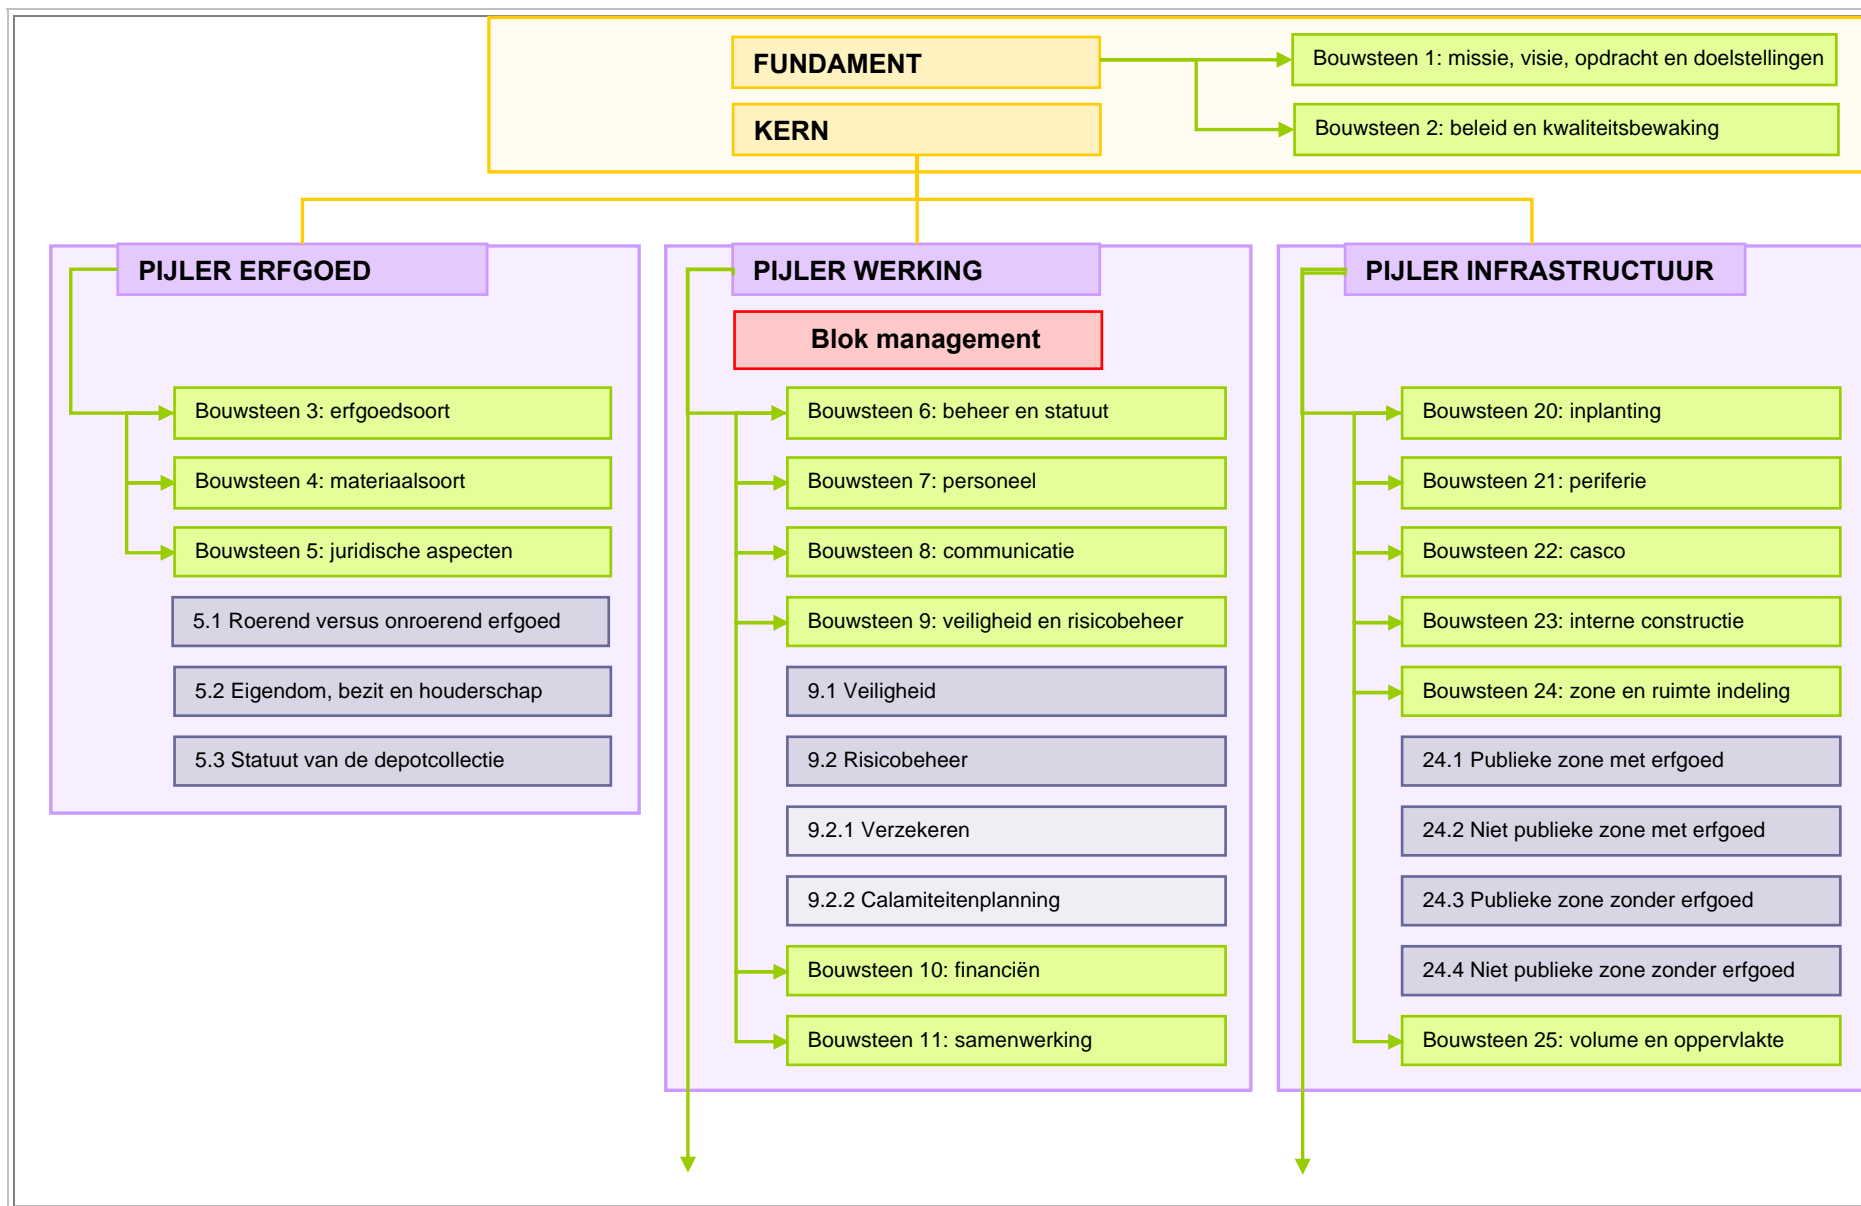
FUNDAMENT

KERN

Bouwsteen 1: missie, visie, opdracht en doelstellingen

Bouwsteen 2: beleid en kwaliteitsbewaking

PIJLER ERFGOED

Bouwsteen 3: erfgoedsoort

Bouwsteen 4: materiaalsoort

Bouwsteen 5: juridische aspecten

5.1 Roerend versus onroerend erfgoed

5.2 Eigendom, bezit en houderschap

5.3 Statuut van de depotcollectie

PIJLER WERKING

Blok management

Bouwsteen 6: beheer en statuut

Bouwsteen 7: personeel

Bouwsteen 8: communicatie

Bouwsteen 9: veiligheid en risicobeheer

9.1 Veiligheid

9.2 Risicobeheer

9.2.1 Verzekeren

9.2.2 Calamiteitenplanning

Bouwsteen 10: financiën

Bouwsteen 11: samenwerking

PIJLER INFRASTRUCTUUR

Bouwsteen 20: inplanting

Bouwsteen 21: periferie

Bouwsteen 22: casco

Bouwsteen 23: interne constructie

Bouwsteen 24: zone en ruimte indeling

24.1 Publieke zone met erfgoed

24.2 Niet publieke zone met erfgoed

24.3 Publieke zone zonder erfgoed

24.4 Niet publieke zone zonder erfgoed

Bouwsteen 25: volume en oppervlakte